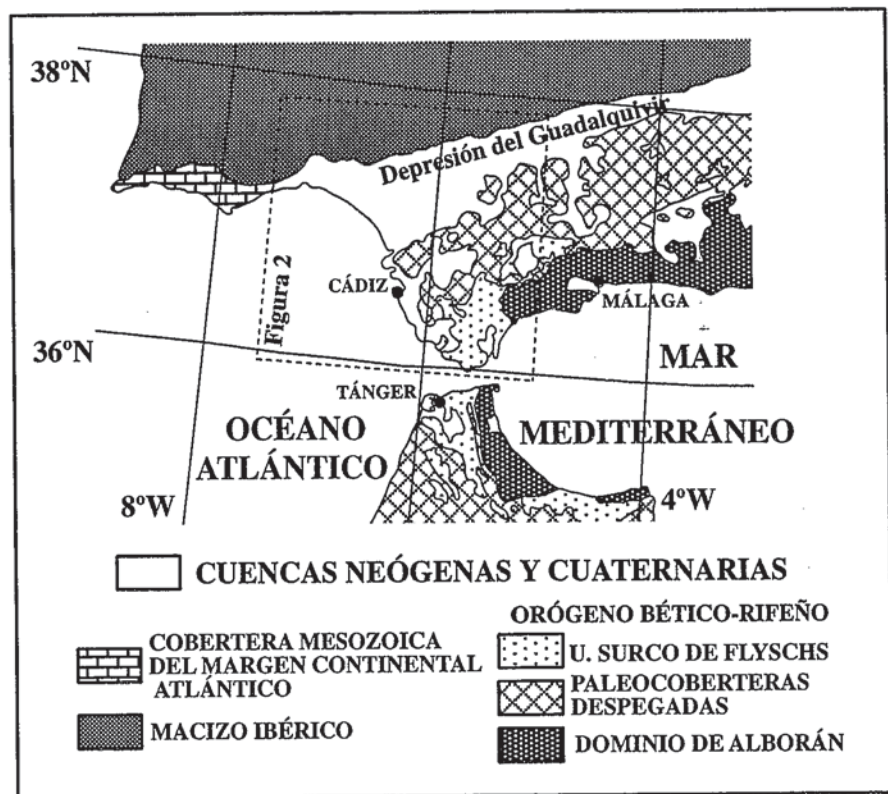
38ºN

Depresión del Guadalquivir

Figura 2

CÁDIZ

MÁLAGA

36ºN

MAR

TÁNGER

OCÉANO ATLÁNTICO

MEDITERRÁNEO

8ºW

4ºW

CUENCAS NEÓGENAS Y CUATERNARIAS

ORÓGENO BÉTICO-RIFEÑO

COBERTERA MESOZOICA DEL MARGEN CONTINENTAL ATLÁNTICO

U. SURCO DE FLYSCHS

PALEOCOBERTERAS DESPEGADAS

MACIZO IBÉRICO

DOMINIO DE ALBORÁN